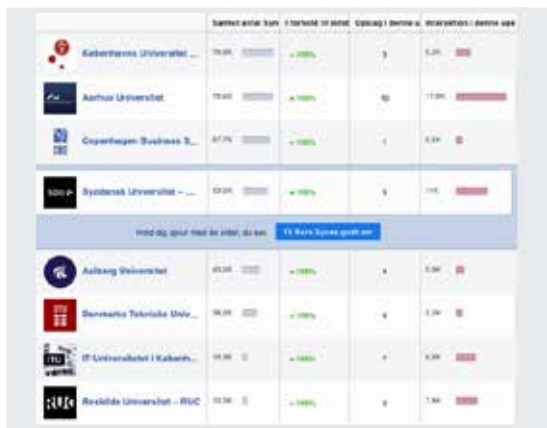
| | Samlet antal Sync | I forhold til sidst | Opslag i denne u | Interaktion i denne uge |
|---|---|---|---|---|
| Københavns Universitet ... | 78.6K | +100% | 3 | 5.2K |
| Aarhus Universitet | 75.6K | +100% | 10 | 11.9K |
| Copenhagen Business S... | 67.7K | +100% | 1 | 6.5K |
| Syddansk Universitet – ... | 63.6K | +100% | 5 | 11K |
| Hold dig spor med de sider, du ser. Til flere Sync gratis | | | | |
| Aalborg Universitet | 65.2K | +100% | 4 | 5.9K |
| Danmarks Tekniske Univ... | 56.2K | +100% | 4 | 3.3K |
| IT-Universitetet i Københ... | 35.9K | +100% | 7 | 6.3K |
| Roskilde Universitet – RUC | 33.3K | +100% | 3 | 7.8K |

SDU
RUC